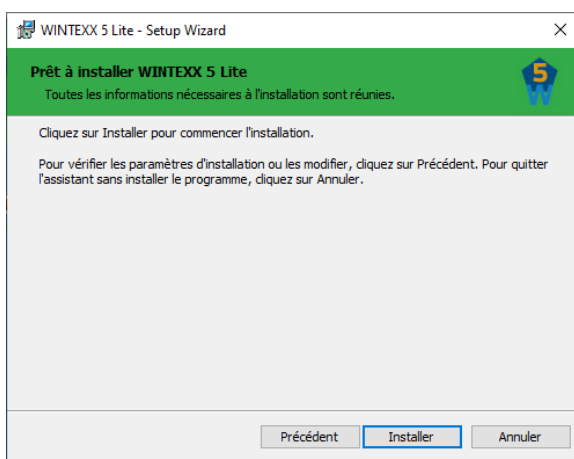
WINTEXX 5 Lite - Setup Wizard

Prêt à installer WINTEXX 5 Lite
Toutes les informations nécessaires à l'installation sont réunies.

5
W

Cliquez sur Installer pour commencer l'installation.

Pour vérifier les paramètres d'installation ou les modifier, cliquez sur Précédent. Pour quitter l'assistant sans installer le programme, cliquez sur Annuler.

Précédent | Installer | Annuler